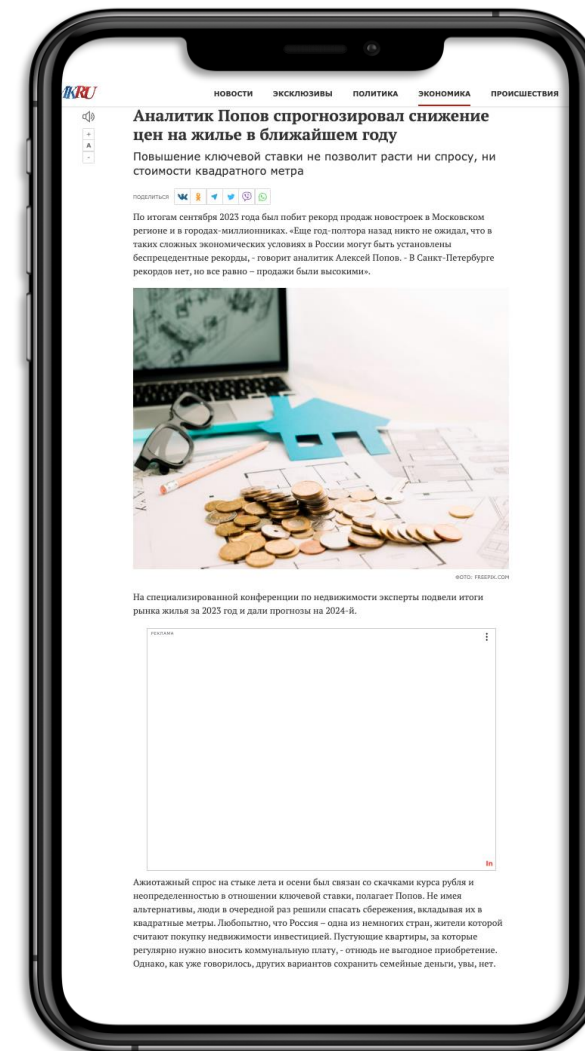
KP.RU

НОВОСТИ ЭКСКЛЮЗИВЫ ПОЛИТИКА ЭКОНОМИКА ПРОИСШЕСТВИЯ

+
A
-

Аналитик Попов спрогнозировал снижение цен на жилье в ближайшем году

Повышение ключевой ставки не позволит расти ни спросу, ни стоимости квадратного метра

ПОДЕЛИТЬСЯ

По итогам сентября 2023 года был побит рекорд продаж новостроек в Московском регионе и в городах-миллионниках. «Еще год-полтора назад никто не ожидал, что в таких сложных экономических условиях в России могут быть установлены беспрецедентные рекорды, - говорит аналитик Алексей Попов. - В Санкт-Петербурге рекордов нет, но все равно – продажи были высокими».

ФОТО: FREEPIK.COM

На специализированной конференции по недвижимости эксперты подвели итоги рынка жилья за 2023 год и дали прогнозы на 2024-й.

РЕКЛАМА

Ажиотажный спрос на стыке лета и осени был связан со скачками курса рубля и неопределенностью в отношении ключевой ставки, полагает Попов. Не имея альтернативы, люди в очередной раз решили спасать сбережения, вкладывая их в квадратные метры. Любопытно, что Россия – одна из немногих стран, жители которой считают покупку недвижимости инвестицией. Пустующие квартиры, за которые регулярно нужно вносить коммунальную плату, - отнюдь не выгодное приобретение. Однако, как уже говорилось, других вариантов сохранить семейные деньги, увы, нет.